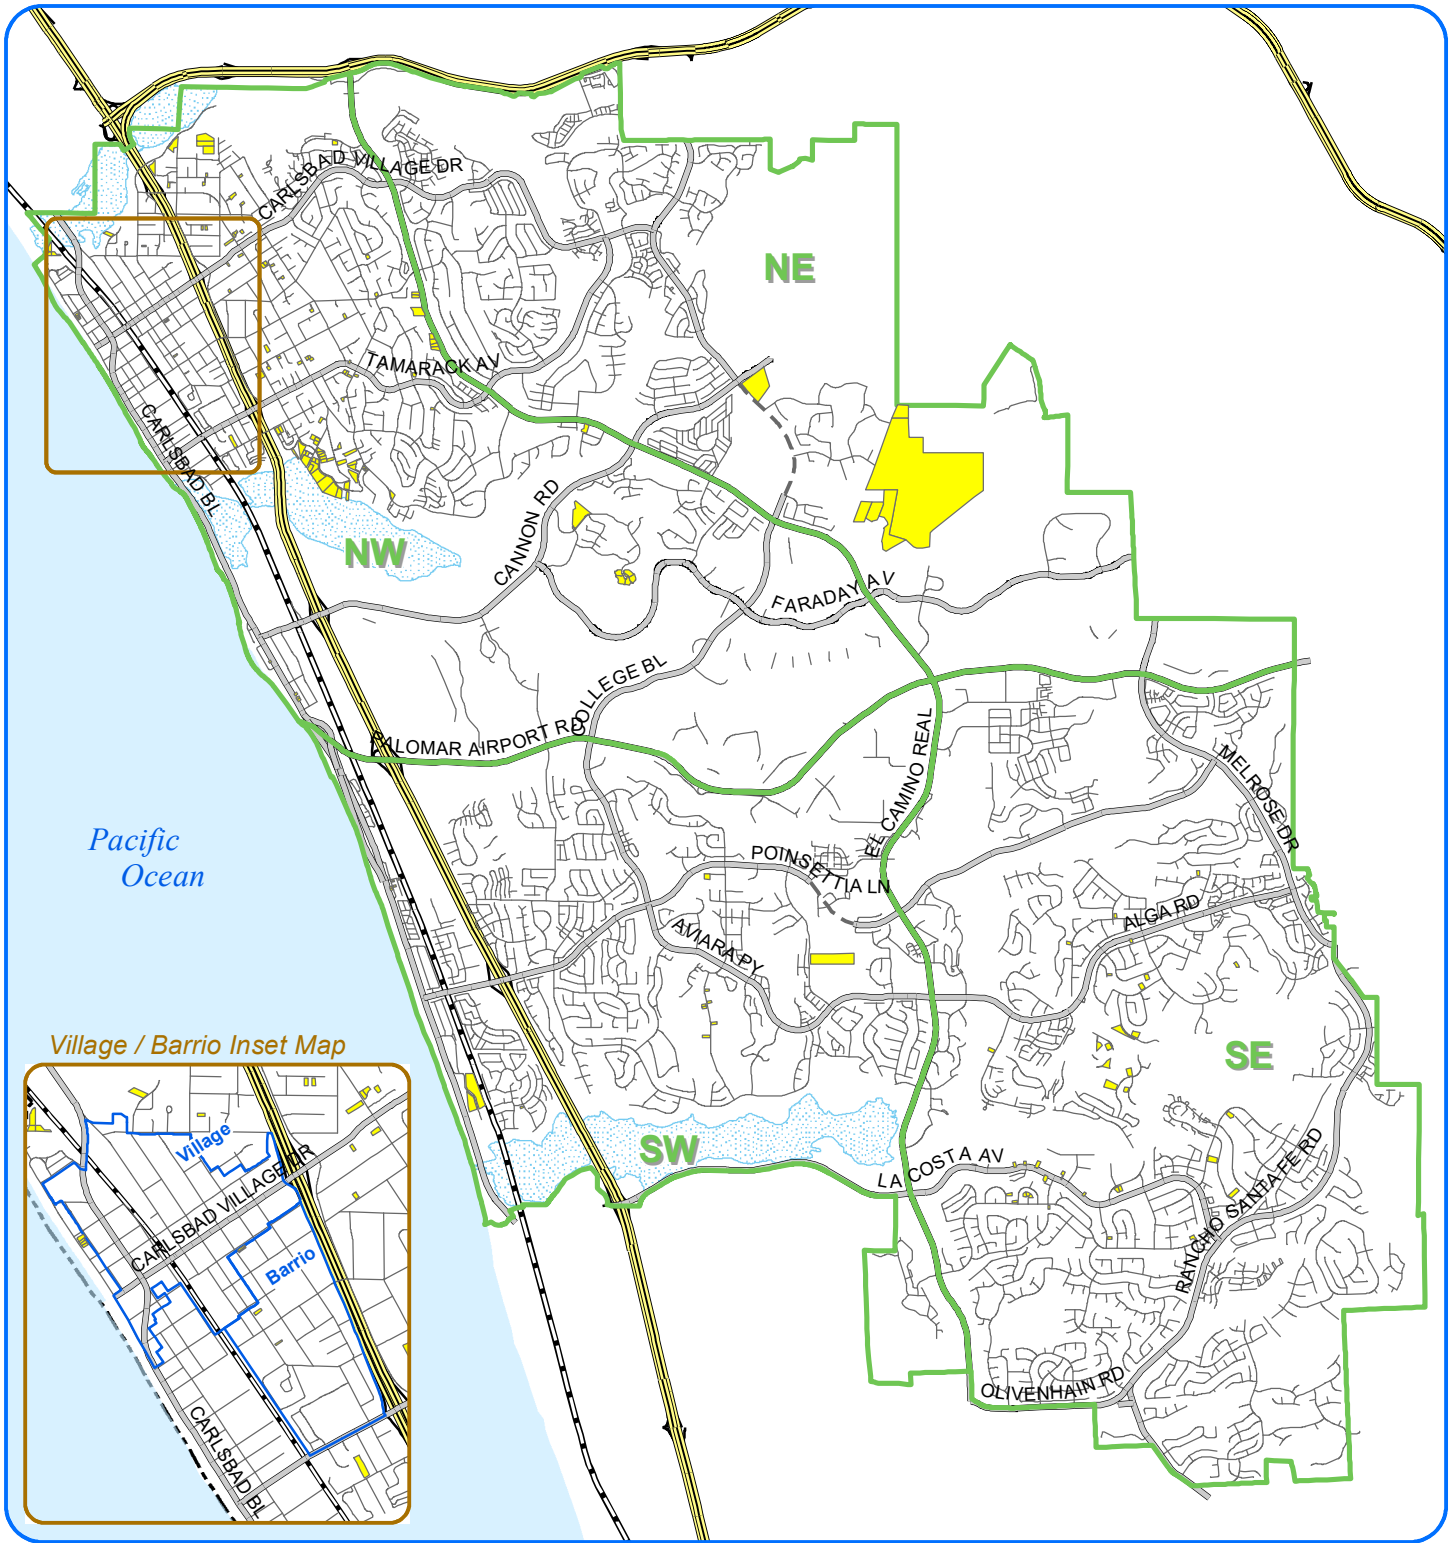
CARLSBAD VILLAGE DR

NE

TAMARACK AV

CARLSBAD BL

NW

CANNON RD

FARADAY AV

COLLEGE BL

PALOMAR AIRPORT RD

EL CAMINO REAL

MELROSE DR

Pacific Ocean

POINSETTIA LN

ALGA RD

AVIARA PY

SE

Village / Barrio Inset Map

SW

LA COSTA AV

Village

CARLSBAD VILLAGE DR

Barrio

RANCHO SANTA FE RD

OLIVENHAIN RD

CARLSBAD BL